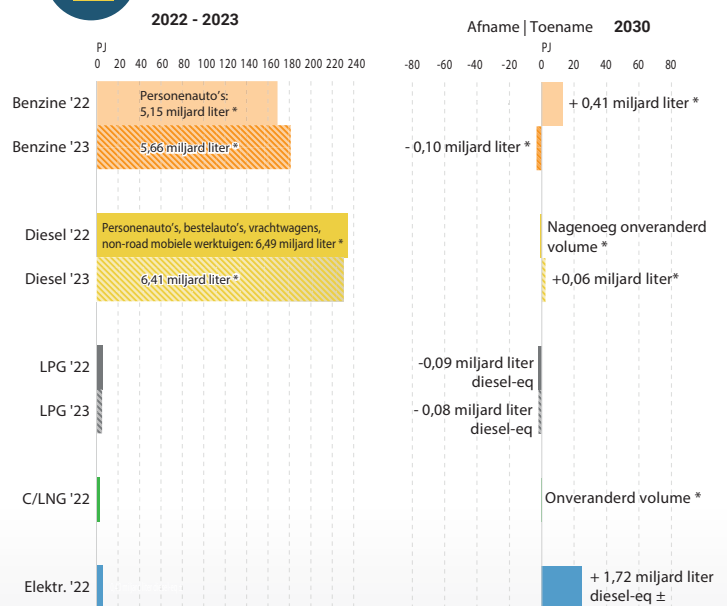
2022 - 2023

Afname | Toename 2030

PJ
0 20 40 60 80 100 120 140 160 180 200 220 240

-80 -60 -40 -20 0 20 40 60 80
PJ

Benzine '22
Personenauto's: 5,15 miljard liter *
+ 0,41 miljard liter *

Benzine '23
5,66 miljard liter *
- 0,10 miljard liter *

Diesel '22
Personenauto's, bestelauto's, vrachtwagens, non-road mobiele werktuigen: 6,49 miljard liter *
Nagenoeg onveranderd volume *

Diesel '23
6,41 miljard liter *
+0,06 miljard liter*

LPG '22
-0,09 miljard liter diesel-eq

LPG '23
- 0,08 miljard liter diesel-eq

C/LNG '22
Onveranderd volume *

Elektr. '22
+ 1,72 miljard liter diesel-eq ±